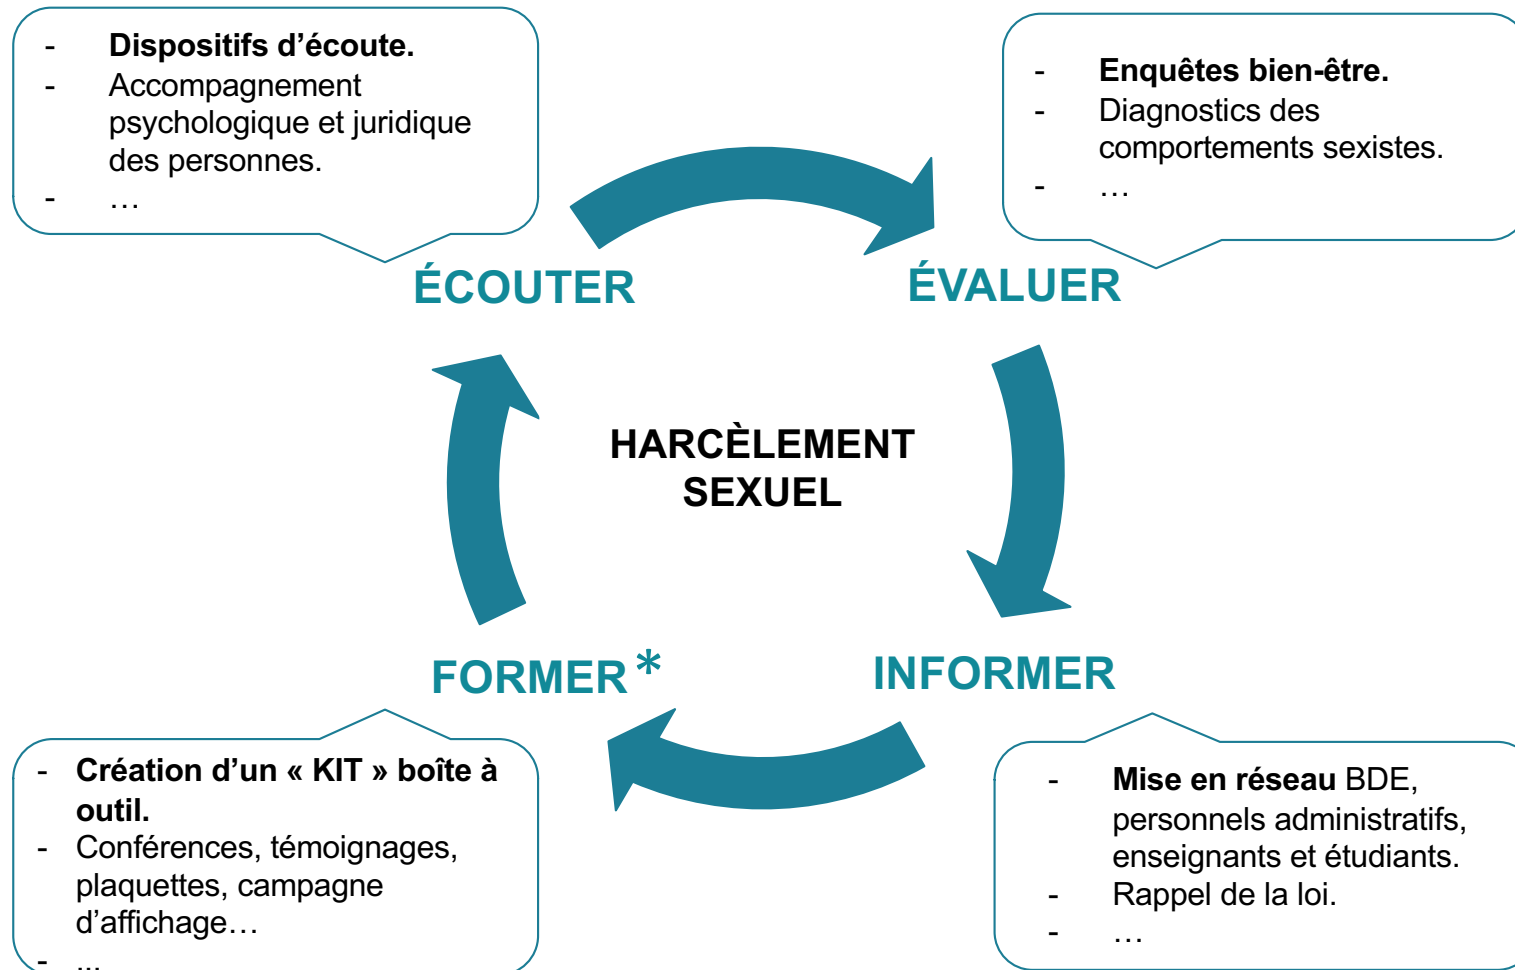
- **Dispositifs d’écoute.**
- Accompagnement psychologique et juridique des personnes.
- …

- **Enquêtes bien-être.**
- Diagnostics des comportements sexistes.
- …

ÉCOUTER

ÉVALUER

HARCÈLEMENT SEXUEL

FORMER *

INFORMER

- **Création d’un « KIT » boîte à outil.**
- Conférences, témoignages, plaquettes, campagne d’affichage…
- ...

- **Mise en réseau** BDE, personnels administratifs, enseignants et étudiants.
- Rappel de la loi.
- …